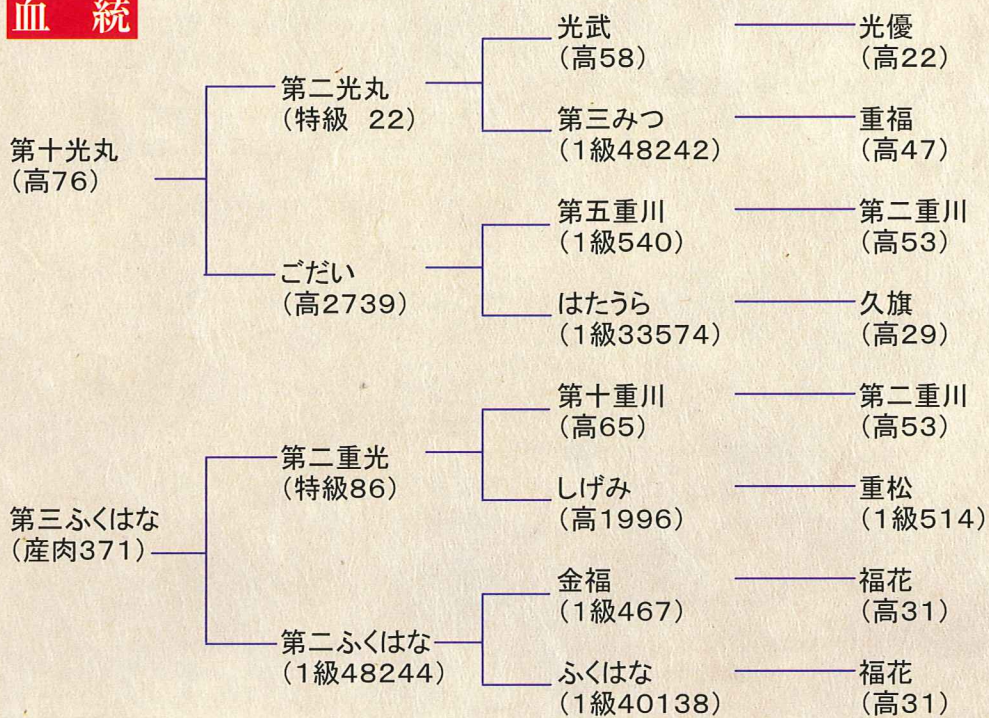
血統

第十光丸
(高76)

第二光丸
(特級 22)

ごだい
(高2739)

光武
(高58)

第三みつ
(1級48242)

第五重川
(1級540)

はたうら
(1級33574)

光優
(高22)

重福
(高47)

第二重川
(高53)

久旗
(高29)

第三ふくはな
(産肉371)

第二重光
(特級86)

第二ふくはな
(1級48244)

第十重川
(高65)

しげみ
(高1996)

金福
(1級467)

ふくはな
(1級40138)

第二重川
(高53)

重松
(1級514)

福花
(高31)

福花
(高31)